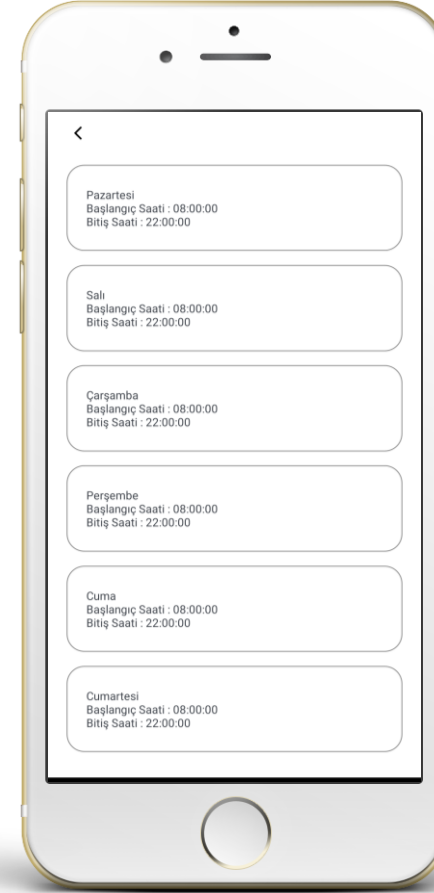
<

Pazartesi
Başlangıç Saati : 08:00:00
Bitiş Saati : 22:00:00

Salı
Başlangıç Saati : 08:00:00
Bitiş Saati : 22:00:00

Çarşamba
Başlangıç Saati : 08:00:00
Bitiş Saati : 22:00:00

Perşembe
Başlangıç Saati : 08:00:00
Bitiş Saati : 22:00:00

Cuma
Başlangıç Saati : 08:00:00
Bitiş Saati : 22:00:00

Cumartesi
Başlangıç Saati : 08:00:00
Bitiş Saati : 22:00:00